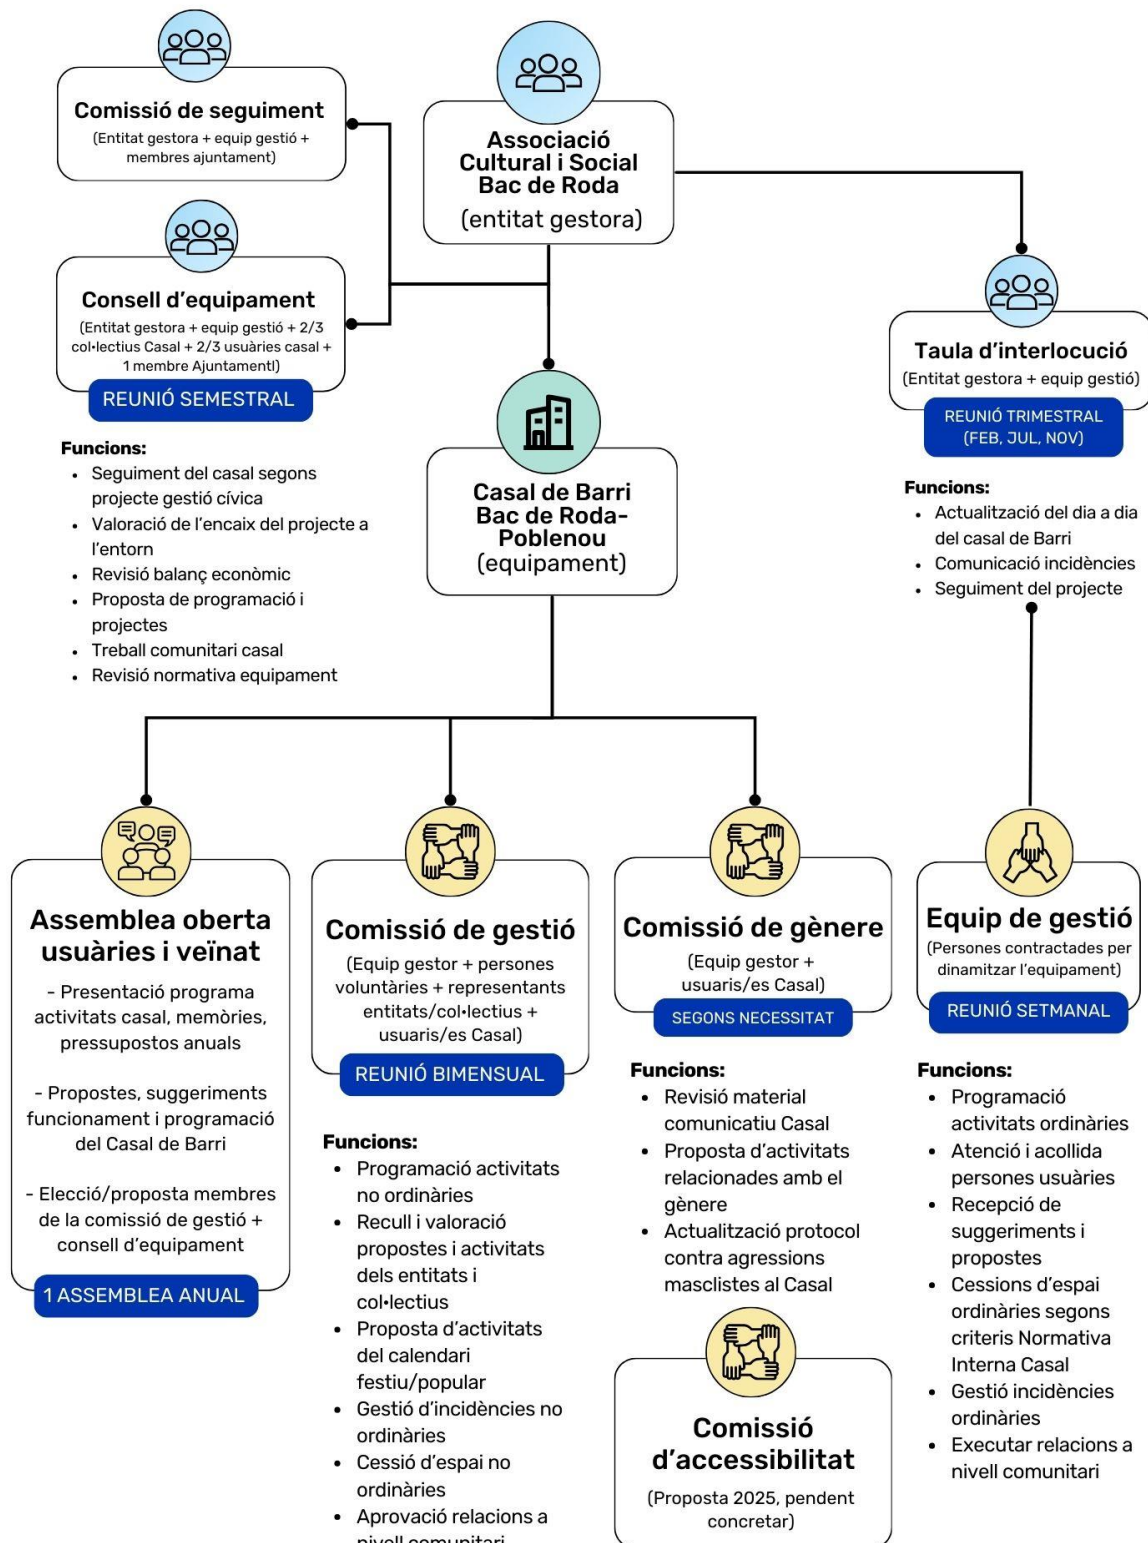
Comissió de seguiment
(Entitat gestora + equip gestió + membres ajuntament)

Consell d'equipament
(Entitat gestora + equip gestió + 2/3 col•lectius Casal + 2/3 usuàries casal + 1 membre Ajuntamentl)
REUNIÓ SEMESTRAL

Funcions:
- Seguiment del casal segons projecte gestió cívica
- Valoració de l'encaix del projecte a l'entorn
- Revisió balanç econòmic
- Proposta de programació i projectes
- Treball comunitari casal
- Revisió normativa equipament

Associació Cultural i Social Bac de Roda
(entitat gestora)

Casal de Barri Bac de Roda-Poblenou
(equipament)

Taula d'interlocució
(Entitat gestora + equip gestió)
REUNIÓ TRIMESTRAL (FEB, JUL, NOV)

Funcions:
- Actualització del dia a dia del casal de Barri
- Comunicació incidències
- Seguiment del projecte

Assemblea oberta usuàries i veïnat
- Presentació programa activitats casal, memòries, pressupostos anuals

- Propostes, suggeriments funcionament i programació del Casal de Barri

- Elecció/proposta membres de la comissió de gestió + consell d'equipament
1 ASSEMBLEA ANUAL

Comissió de gestió
(Equip gestor + persones voluntàries + representants entitats/col•lectius + usuaris/es Casal)
REUNIÓ BIMENSUAL

Funcions:
- Programació activitats no ordinàries
- Recull i valoració propostes i activitats dels entitats i col•lectius
- Proposta d'activitats del calendari festiu/popular
- Gestió d'incidències no ordinàries
- Cessió d'espai no ordinàries
- Aprovació relacions a nivell comunitari

Comissió de gènere
(Equip gestor + usuaris/es Casal)
SEGONS NECESSITAT

Funcions:
- Revisió material comunicatiu Casal
- Proposta d'activitats relacionades amb el gènere
- Actualització protocol contra agressions masclistes al Casal

Comissió d'accessibilitat
(Proposta 2025, pendent concretar)

Equip de gestió
(Persones contractades per dinamitzar l'equipament)
REUNIÓ SETMANAL

Funcions:
- Programació activitats ordinàries
- Atenció i acollida persones usuàries
- Recepció de suggeriments i propostes
- Cessions d'espai ordinàries segons criteris Normativa Interna Casal
- Gestió incidències ordinàries
- Executar relacions a nivell comunitari